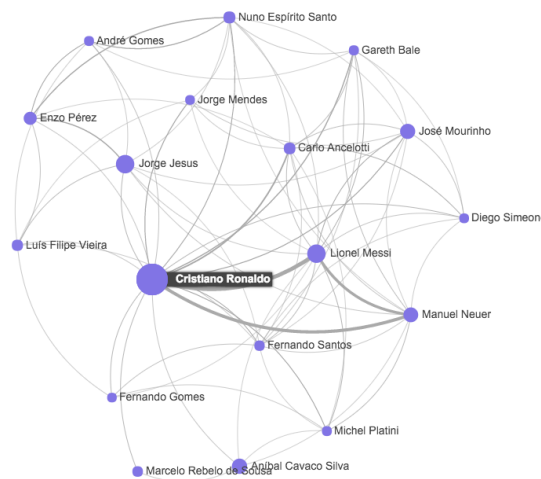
Nuno Espírito Santo
André Gomes
Gareth Bale
Jorge Mendes
Enzo Pérez
José Mourinho
Carlo Ancelotti
Jorge Jesus
Diego Simeon
Luís Filipe Vieira
Lionel Messi
Cristiano Ronaldo
Manuel Neuer
Fernando Santos
Fernando Gomes
Michel Platini
Aníbal Cavaco Silva
Marcelo Rebelo de Sousa